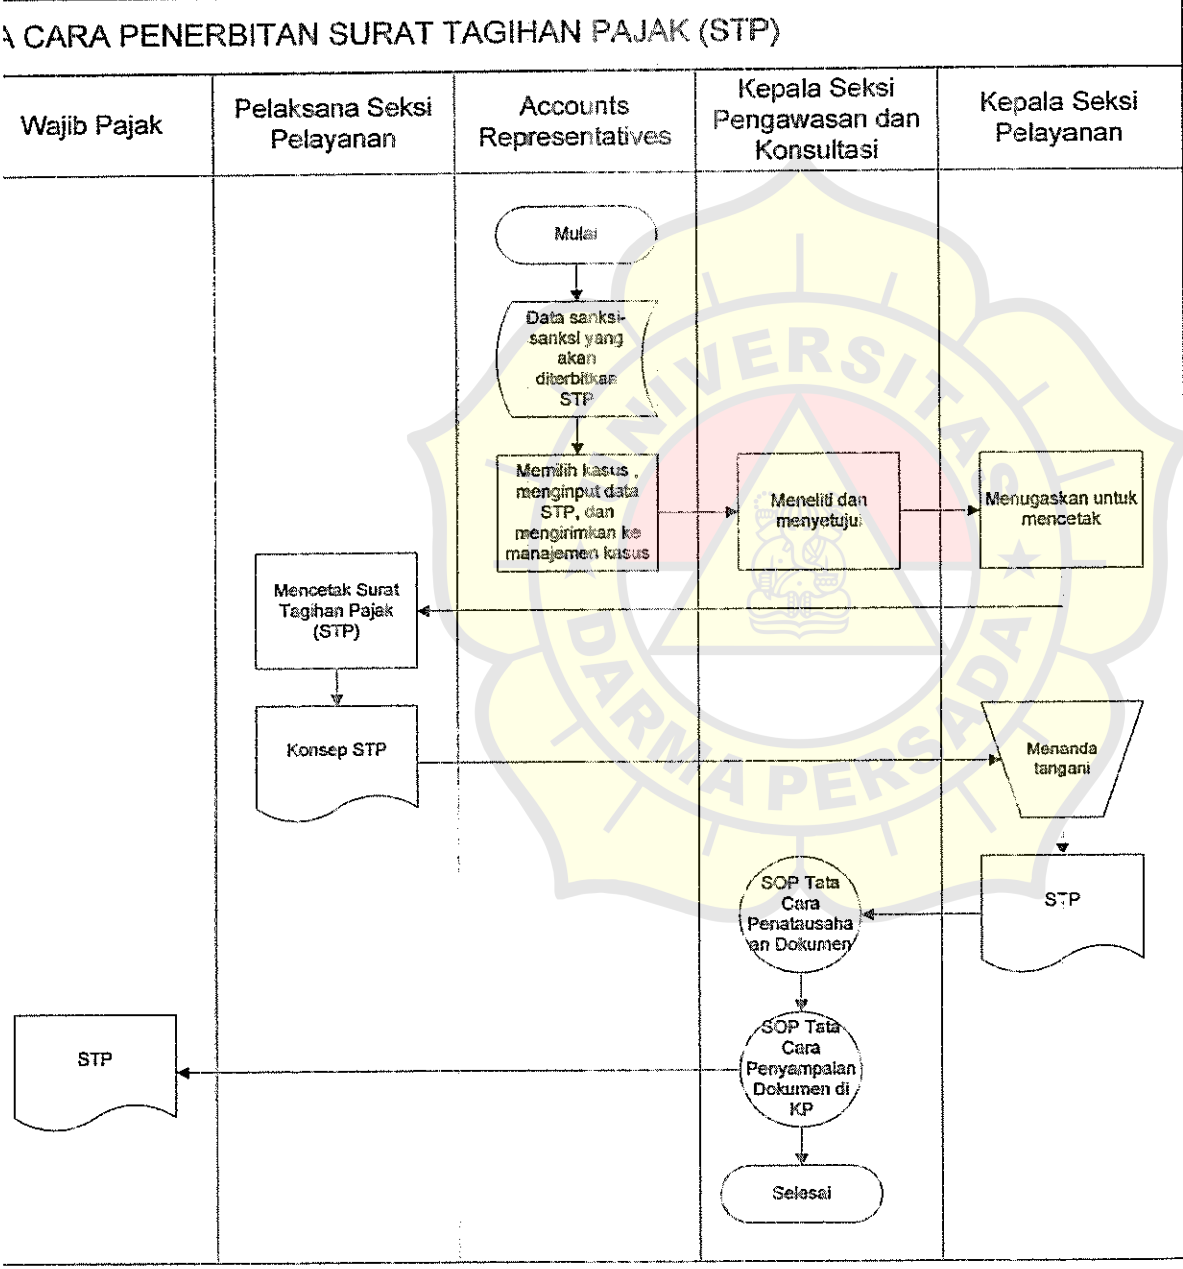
A CARA PENERBITAN SURAT TAGIHAN PAJAK (STP)

| Wajib Pajak | Pelaksana Seksi Pelayanan | Accounts Representatives | Kepala Seksi Pengawasan dan Konsultasi | Kepala Seksi Pelayanan |
|---|---|---|---|---|

Mulai

Data sanksi-sanksi yang akan diterbitkan STP

Memilih kasus , menginput data STP, dan mengirimkan ke manajemen kasus

Meneliti dan menyetujui

Menugaskan untuk mencetak

Mencetak Surat Tagihan Pajak (STP)

Konsep STP

Menanda tangani

STP

SOP Tata Cara Penatausahaan Dokumen

SOP Tata Cara Penyampaian Dokumen di KP

STP

Selesai

UNIVERSITAS DARMA PERSADA